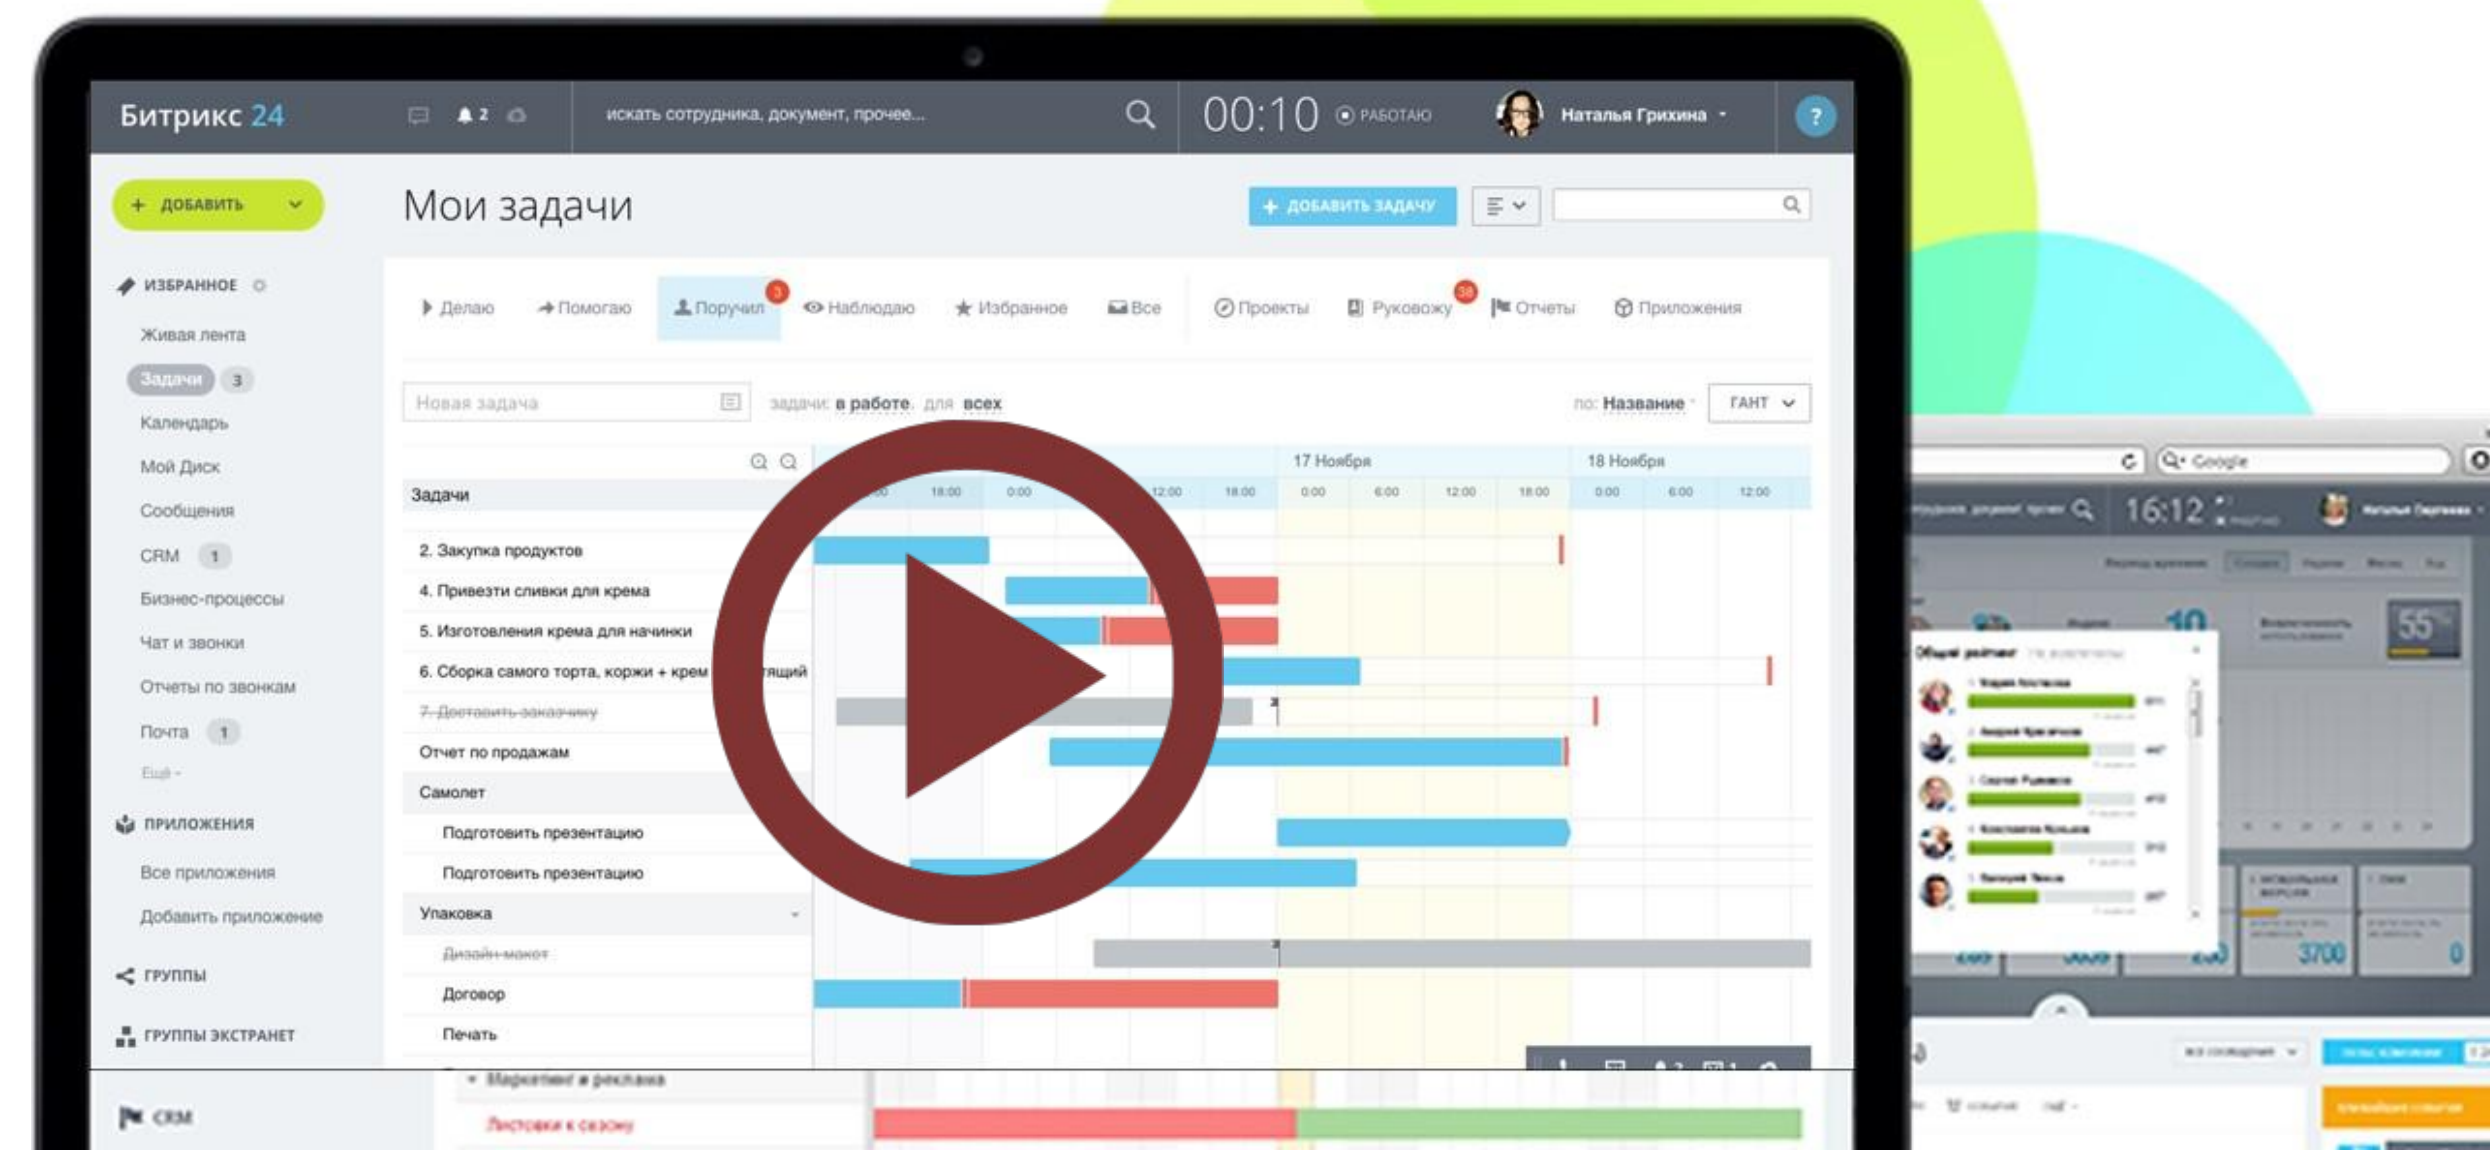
Битрикс 24 2 искать сотрудника, документ, прочее... 00:10 РАБОТАЮ Наталья Грихина ?

+ ДОБАВИТЬ

ИЗБРАННОЕ
Живая лента
Задачи 3
Календарь
Мой Диск
Сообщения
CRM 1
Бизнес-процессы
Чат и звонки
Отчеты по звонкам
Почта 1
Ещё

ПРИЛОЖЕНИЯ
Все приложения
Добавить приложение

ГРУППЫ
ГРУППЫ ЭКСТРАНЕТ
CRM

Мои задачи

+ ДОБАВИТЬ ЗАДАЧУ

Делаю Помогаю Поручил 3 Наблюдаю Избранное Все Проекты Руковожу 38 Отчеты Приложения

Новая задача задачи: в работе для всех по: Название ГАНТ

17 Ноября 18 Ноября
Задачи
18:00 0:00 12:00 18:00 0:00 6:00 12:00 18:00 0:00 6:00 12:00

2. Закупка продуктов
4. Привезти сливки для крема
5. Изготовления крема для начинки
6. Сборка самого торта, коржи + крем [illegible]щий
7. Доставить заказчику
Отчет по продажам
Самолет
Подготовить презентацию
Подготовить презентацию
Упаковка
Дизайн-макет
Договор
Печать
Маркетинг и реклама
Листовки к сезону

Google
16:12
Общий рейтинг
55
3700
0